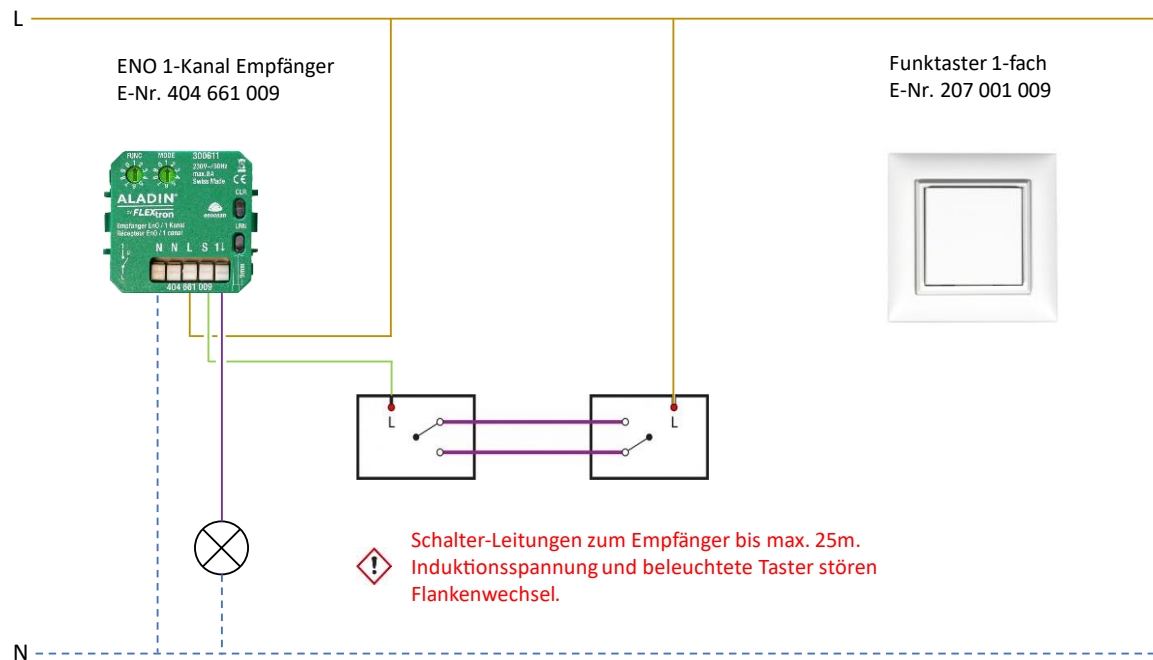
L

ENO 1-Kanal Empfänger
E-Nr. 404 661 009

Funktaster 1-fach
E-Nr. 207 001 009

FUNC MODE 300611
230V~/50Hz
max.8A
Swiss Made
CLR
ALADIN
by FLEXtron
enocean
Empfänger EnO / 1 Kanal
Récepteur EnO / 1 canal
LRN
N N L S 1
404 661 009

L

L

Schalter-Leitungen zum Empfänger bis max. 25m.
Induktionsspannung und beleuchtete Taster stören Flankenwechsel.

N